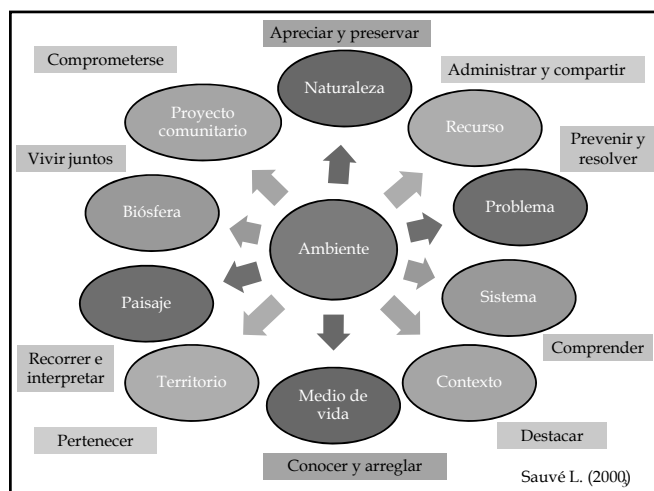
Apreciar y preservar

Comprometerse

Naturaleza

Administrar y compartir

Proyecto comunitario

Recurso

Prevenir y resolver

Vivir juntos

Problema

Biósfera

Ambiente

Paisaje

Sistema

Comprender

Recorrer e interpretar

Territorio

Medio de vida

Contexto

Pertenecer

Destacar

Conocer y arreglar

Sauvé L. (2000)